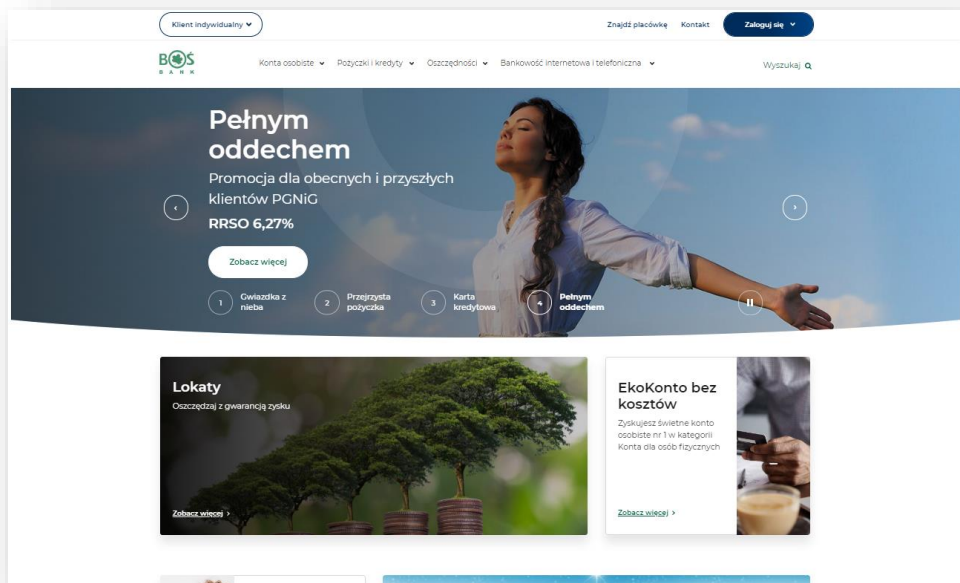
Klient indywidualny

Znajdź placówkę Kontakt Zaloguj się

BOŚ BANK

Konta osobiste Pożyczki i kredyty Oszczędności Bankowość internetowa i telefoniczna

Wyszukaj

Pełnym oddechem

Promocja dla obecnych i przyszłych klientów PGNiG

RRSO 6,27%

Zobacz więcej

1 Gwiazdka z nieba

2 Przejrzysta pożyczka

3 Karta kredytowa

4 Pełnym oddechem

Lokaty

Oszczędzaj z gwarancją zysku

Zobacz więcej

EkoKonto bez kosztów

Zyskujesz świetne konto osobiste nr 1 w kategorii Konta dla osób fizycznych

Zobacz więcej